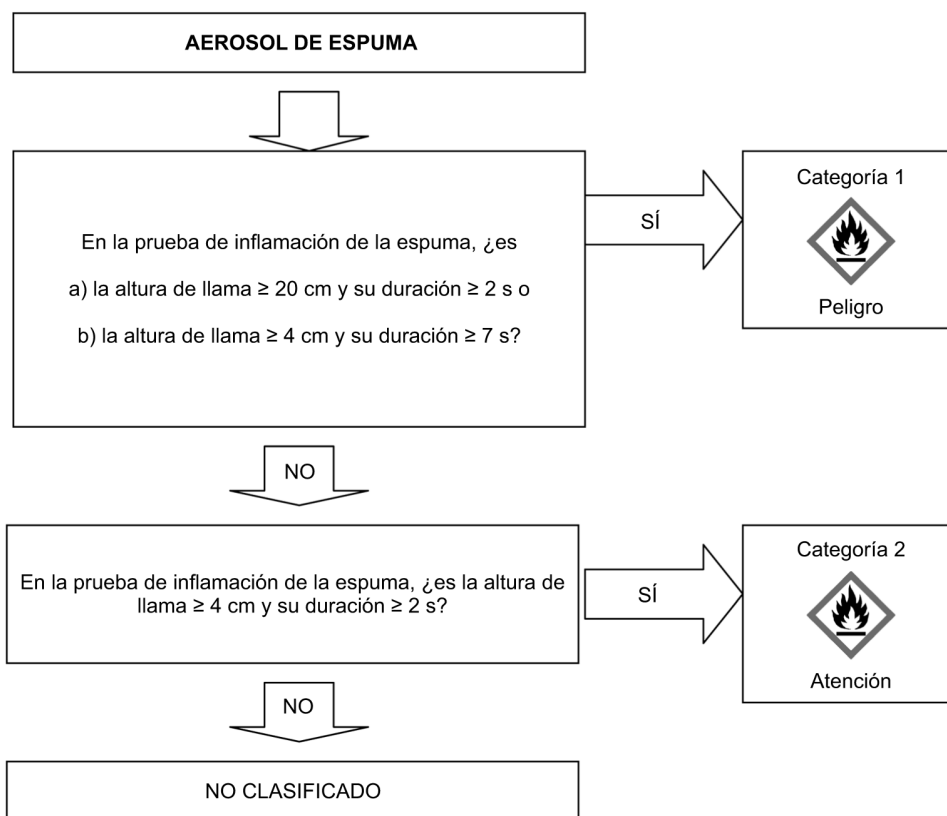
AEROSOL DE ESPUMA

En la prueba de inflamación de la espuma, ¿es

a) la altura de llama $\geq$ 20 cm y su duración $\geq$ 2 s o

b) la altura de llama $\geq$ 4 cm y su duración $\geq$ 7 s?

SÍ

Categoría 1

Peligro

NO

En la prueba de inflamación de la espuma, ¿es la altura de llama $\geq$ 4 cm y su duración $\geq$ 2 s?

SÍ

Categoría 2

Atención

NO

NO CLASIFICADO